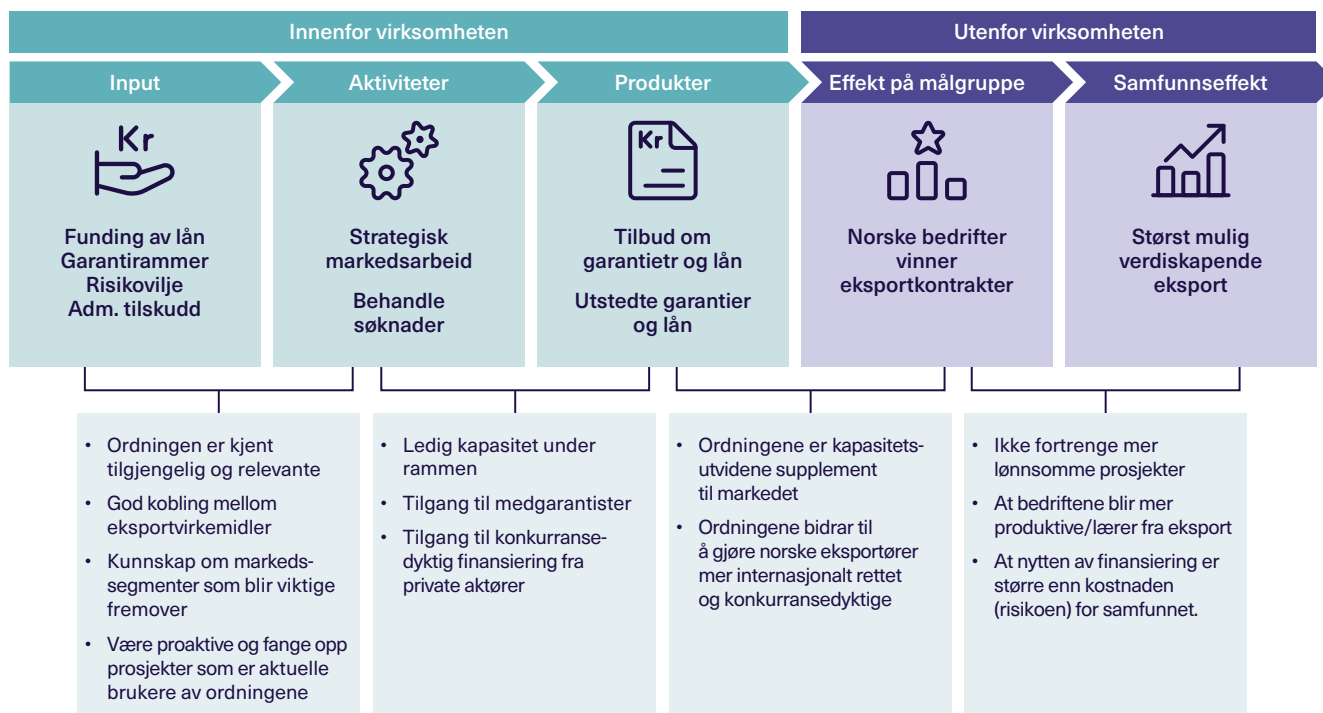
Innenfor virksomheten

Utenfor virksomheten

Input

Aktiviteter

Produkter

Effekt på målgruppe

Samfunnseffekt

Kr

Funding av lån
Garantirammer
Risikovilje
Adm. tilskudd

Strategisk markedsarbeid

Behandle søknader

Kr

Tilbud om garantietr og lån

Utstedte garantier og lån

Norske bedrifter vinner eksportkontrakter

Størst mulig verdiskapende eksport

• Ordningen er kjent tilgjengelig og relevante
• God kobling mellom eksportvirkemidler
• Kunnskap om markedssegmenter som blir viktige fremover
• Være proaktive og fange opp prosjekter som er aktuelle brukere av ordningene

• Ledig kapasitet under rammen
• Tilgang til medgarantister
• Tilgang til konkurransedyktig finansiering fra private aktører

• Ordningene er kapasitetsutvidene supplement til markedet
• Ordningene bidrar til å gjøre norske eksportører mer internasjonalt rettet og konkurransedyktige

• Ikke fortrenge mer lønnsomme prosjekter
• At bedriftene blir mer produktive/lærer fra eksport
• At nytten av finansiering er større enn kostnaden (risikoen) for samfunnet.